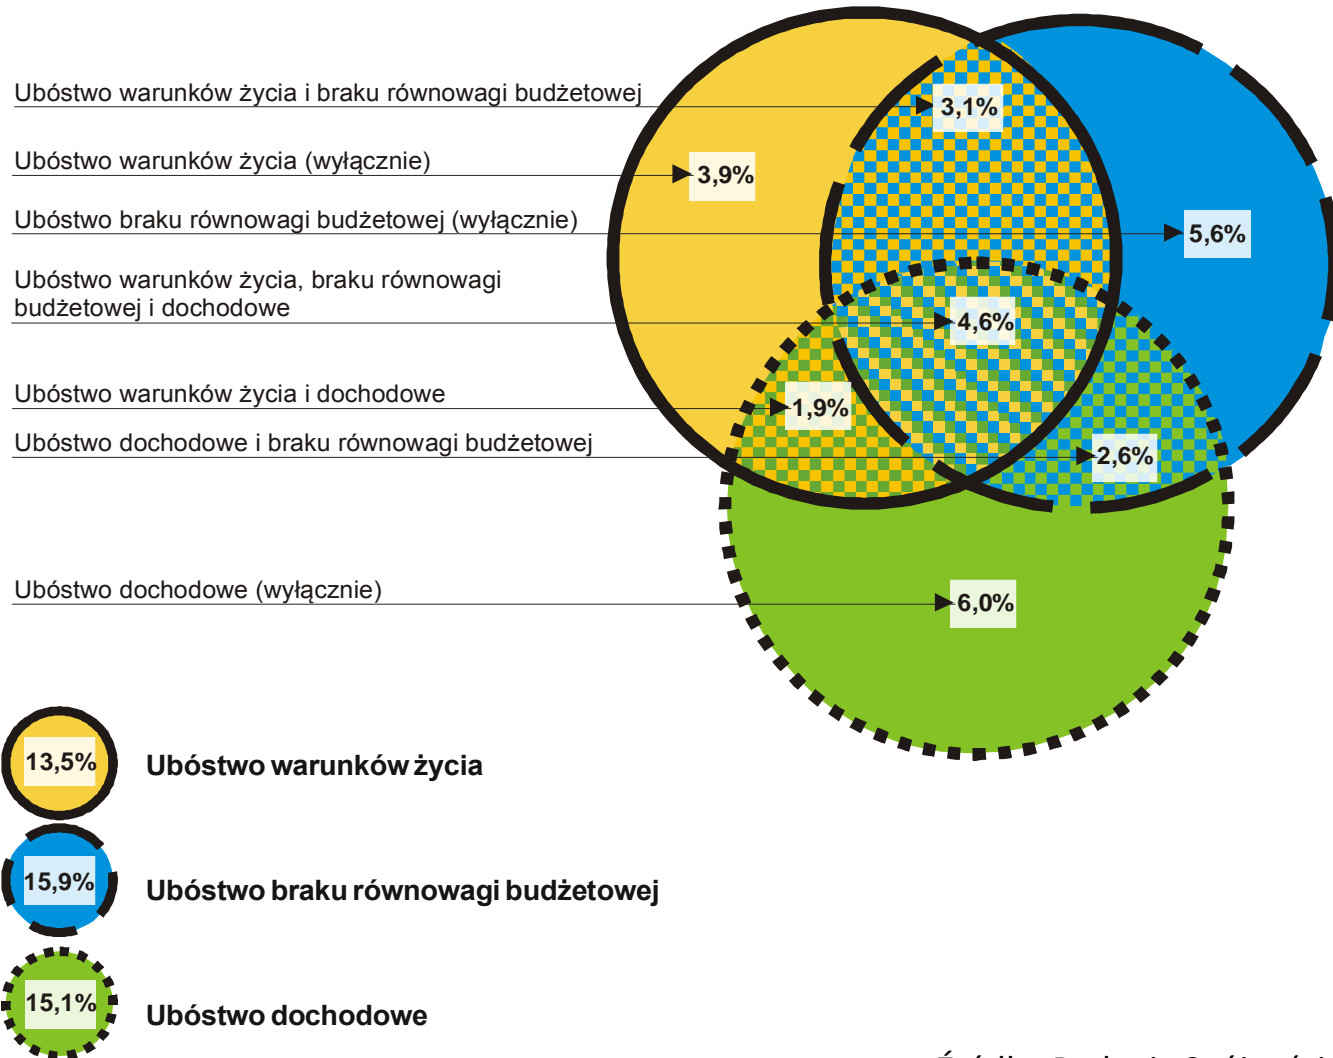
Ubóstwo warunków życia i braku równowagi budżetowej
3,1%
Ubóstwo warunków życia (wyłącznie)
3,9%
Ubóstwo braku równowagi budżetowej (wyłącznie)
5,6%
Ubóstwo warunków życia, braku równowagi budżetowej i dochodowe
4,6%
Ubóstwo warunków życia i dochodowe
1,9%
Ubóstwo dochodowe i braku równowagi budżetowej
2,6%
Ubóstwo dochodowe (wyłącznie)
6,0%

13,5% Ubóstwo warunków życia

15,9% Ubóstwo braku równowagi budżetowej

15,1% Ubóstwo dochodowe

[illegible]